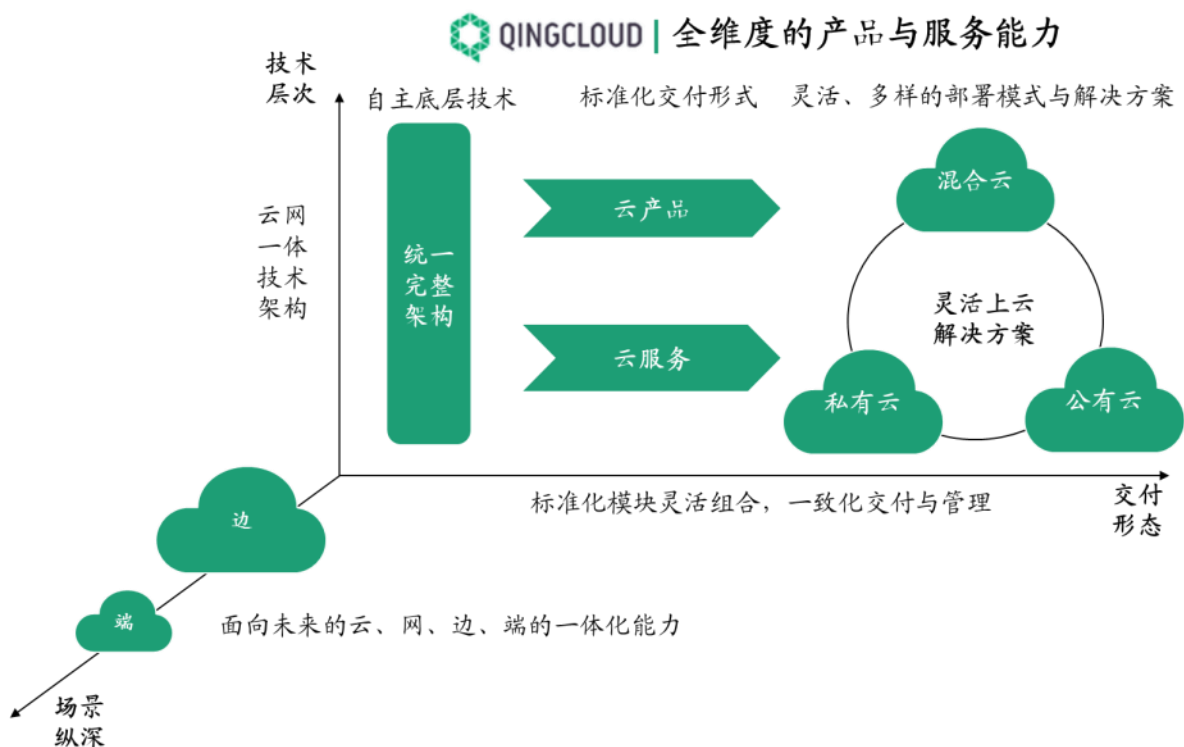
QINGCLOUD | 全维度的产品与服务能力

技术层次

自主底层技术

标准化交付形式

灵活、多样的部署模式与解决方案

云网一体技术架构

统一完整架构

云产品

云服务

混合云

灵活上云解决方案

私有云

公有云

标准化模块灵活组合，一致化交付与管理

交付形态

边

端

面向未来的云、网、边、端的一体化能力

场景纵深